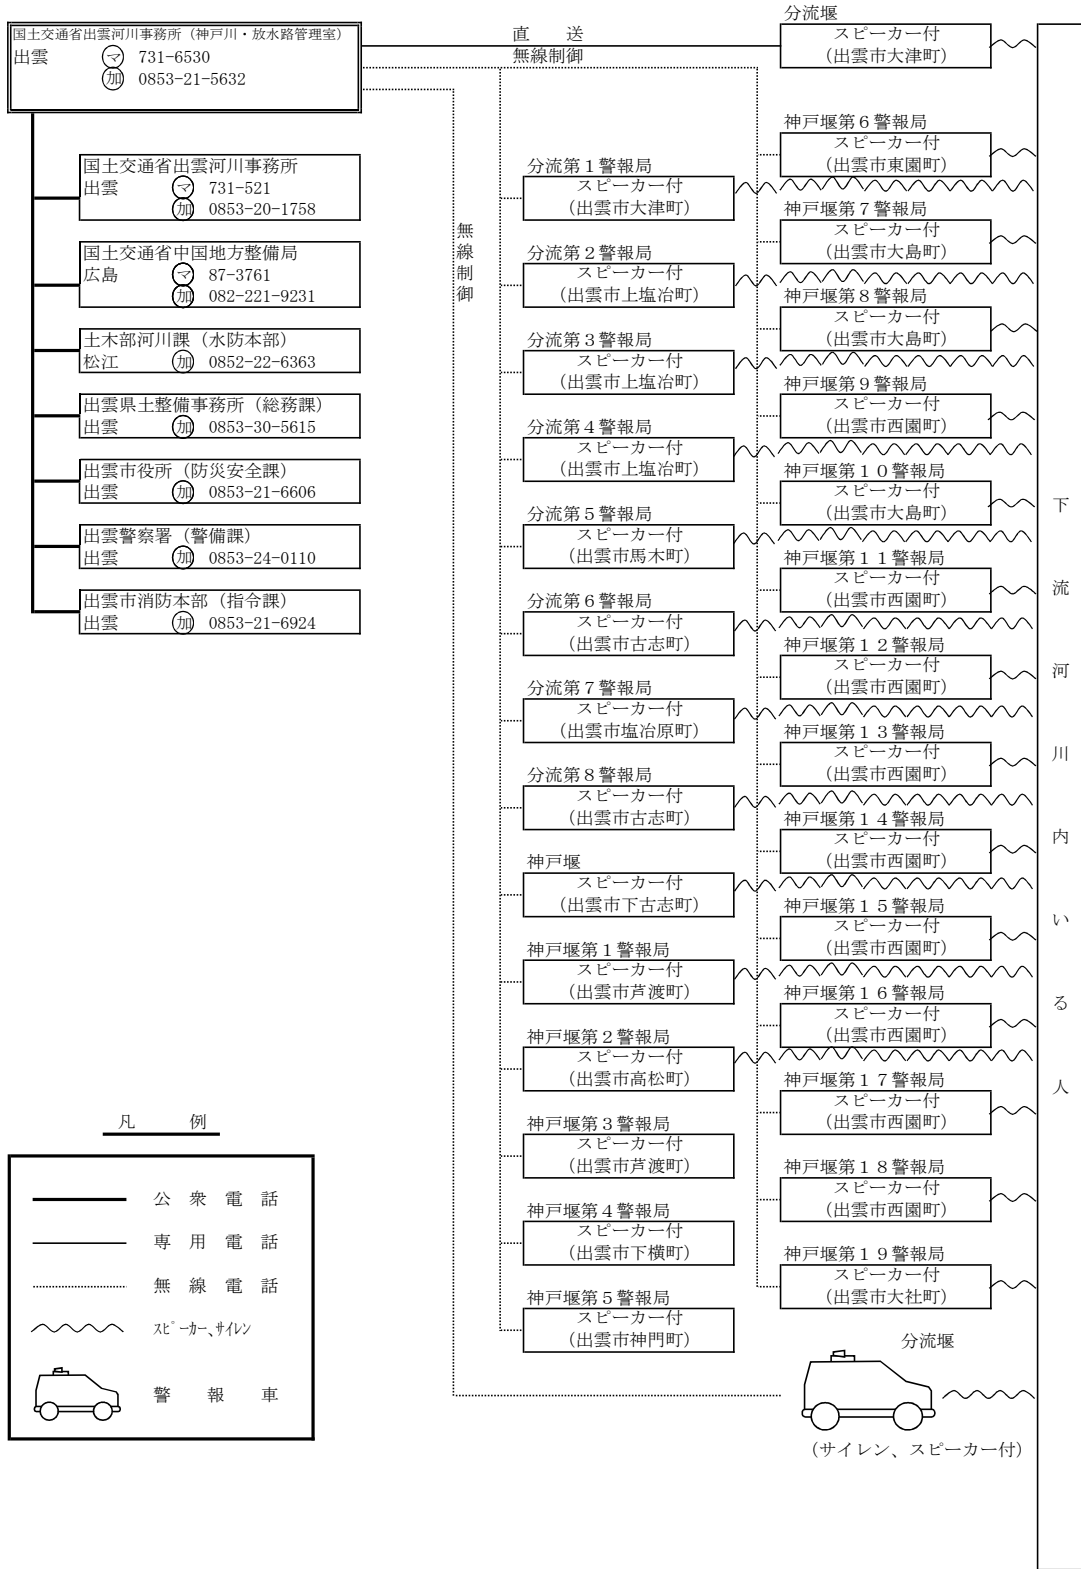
国土交通省出雲河川事務所（神戸川・放水路管理室）
出雲 ㋮ 731-6530
㊍ 0853-21-5632

直 送
無線制御

分流堰
スピーカー付
（出雲市大津町）

国土交通省出雲河川事務所
出雲 ㋮ 731-521
㊍ 0853-20-1758

国土交通省中国地方整備局
広島 ㋮ 87-3761
㊍ 082-221-9231

土木部河川課（水防本部）
松江 ㊍ 0852-22-6363

出雲県土整備事務所（総務課）
出雲 ㊍ 0853-30-5615

出雲市役所（防災安全課）
出雲 ㊍ 0853-21-6606

出雲警察署（警備課）
出雲 ㊍ 0853-24-0110

出雲市消防本部（指令課）
出雲 ㊍ 0853-21-6924

無線制御

分流第１警報局
スピーカー付
（出雲市大津町）

分流第２警報局
スピーカー付
（出雲市上塩冶町）

分流第３警報局
スピーカー付
（出雲市上塩冶町）

分流第４警報局
スピーカー付
（出雲市上塩冶町）

分流第５警報局
スピーカー付
（出雲市馬木町）

分流第６警報局
スピーカー付
（出雲市古志町）

分流第７警報局
スピーカー付
（出雲市塩冶原町）

分流第８警報局
スピーカー付
（出雲市古志町）

神戸堰
スピーカー付
（出雲市下古志町）

神戸堰第１警報局
スピーカー付
（出雲市芦渡町）

神戸堰第２警報局
スピーカー付
（出雲市高松町）

神戸堰第３警報局
スピーカー付
（出雲市芦渡町）

神戸堰第４警報局
スピーカー付
（出雲市下横町）

神戸堰第５警報局
スピーカー付
（出雲市神門町）

神戸堰第６警報局
スピーカー付
（出雲市東園町）

神戸堰第７警報局
スピーカー付
（出雲市大島町）

神戸堰第８警報局
スピーカー付
（出雲市大島町）

神戸堰第９警報局
スピーカー付
（出雲市西園町）

神戸堰第１０警報局
スピーカー付
（出雲市大島町）

神戸堰第１１警報局
スピーカー付
（出雲市西園町）

神戸堰第１２警報局
スピーカー付
（出雲市西園町）

神戸堰第１３警報局
スピーカー付
（出雲市西園町）

神戸堰第１４警報局
スピーカー付
（出雲市西園町）

神戸堰第１５警報局
スピーカー付
（出雲市西園町）

神戸堰第１６警報局
スピーカー付
（出雲市西園町）

神戸堰第１７警報局
スピーカー付
（出雲市西園町）

神戸堰第１８警報局
スピーカー付
（出雲市西園町）

神戸堰第１９警報局
スピーカー付
（出雲市大社町）

分流堰
（サイレン、スピーカー付）

下流河川内いる人

凡 例
公 衆 電 話
専 用 電 話
無 線 電 話
ｽﾋﾟｰｶｰ、ｻｲﾚﾝ
警 報 車